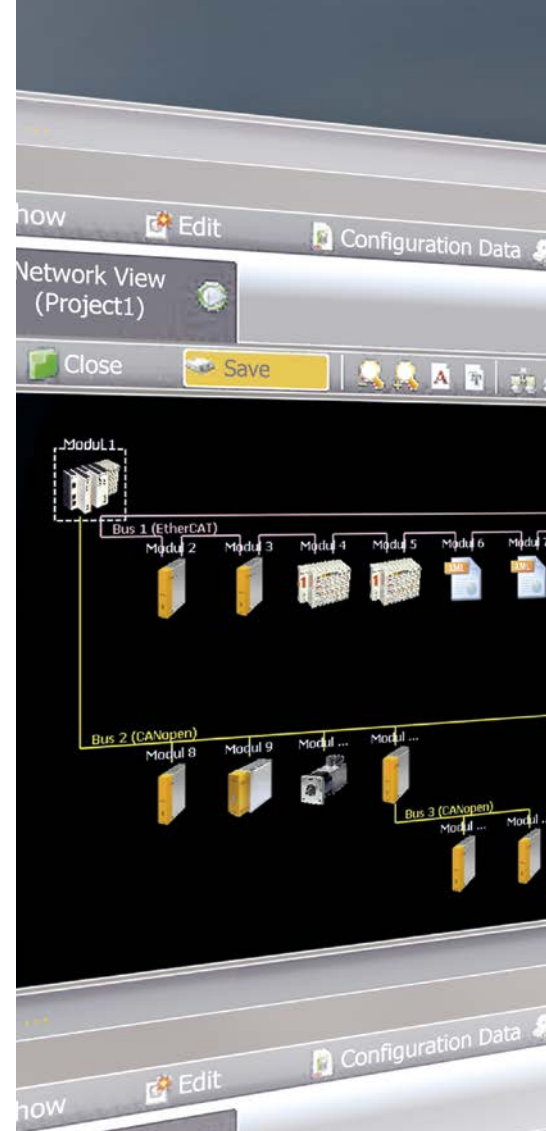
how
Edit
Configuration Data
Network View (Project1)
Close
Save
Modul 1
Bus 1 (EtherCAT)
Modul 2
Modul 3
Modul 4
Modul 5
Modul 6
Modul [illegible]
XML
XML
Bus 2 (CANopen)
Modul 8
Modul 9
Modul ...
Modul ...
Bus 3 (CANopen)
Modul ...
Modul ...
Configuration Data
Edit
how